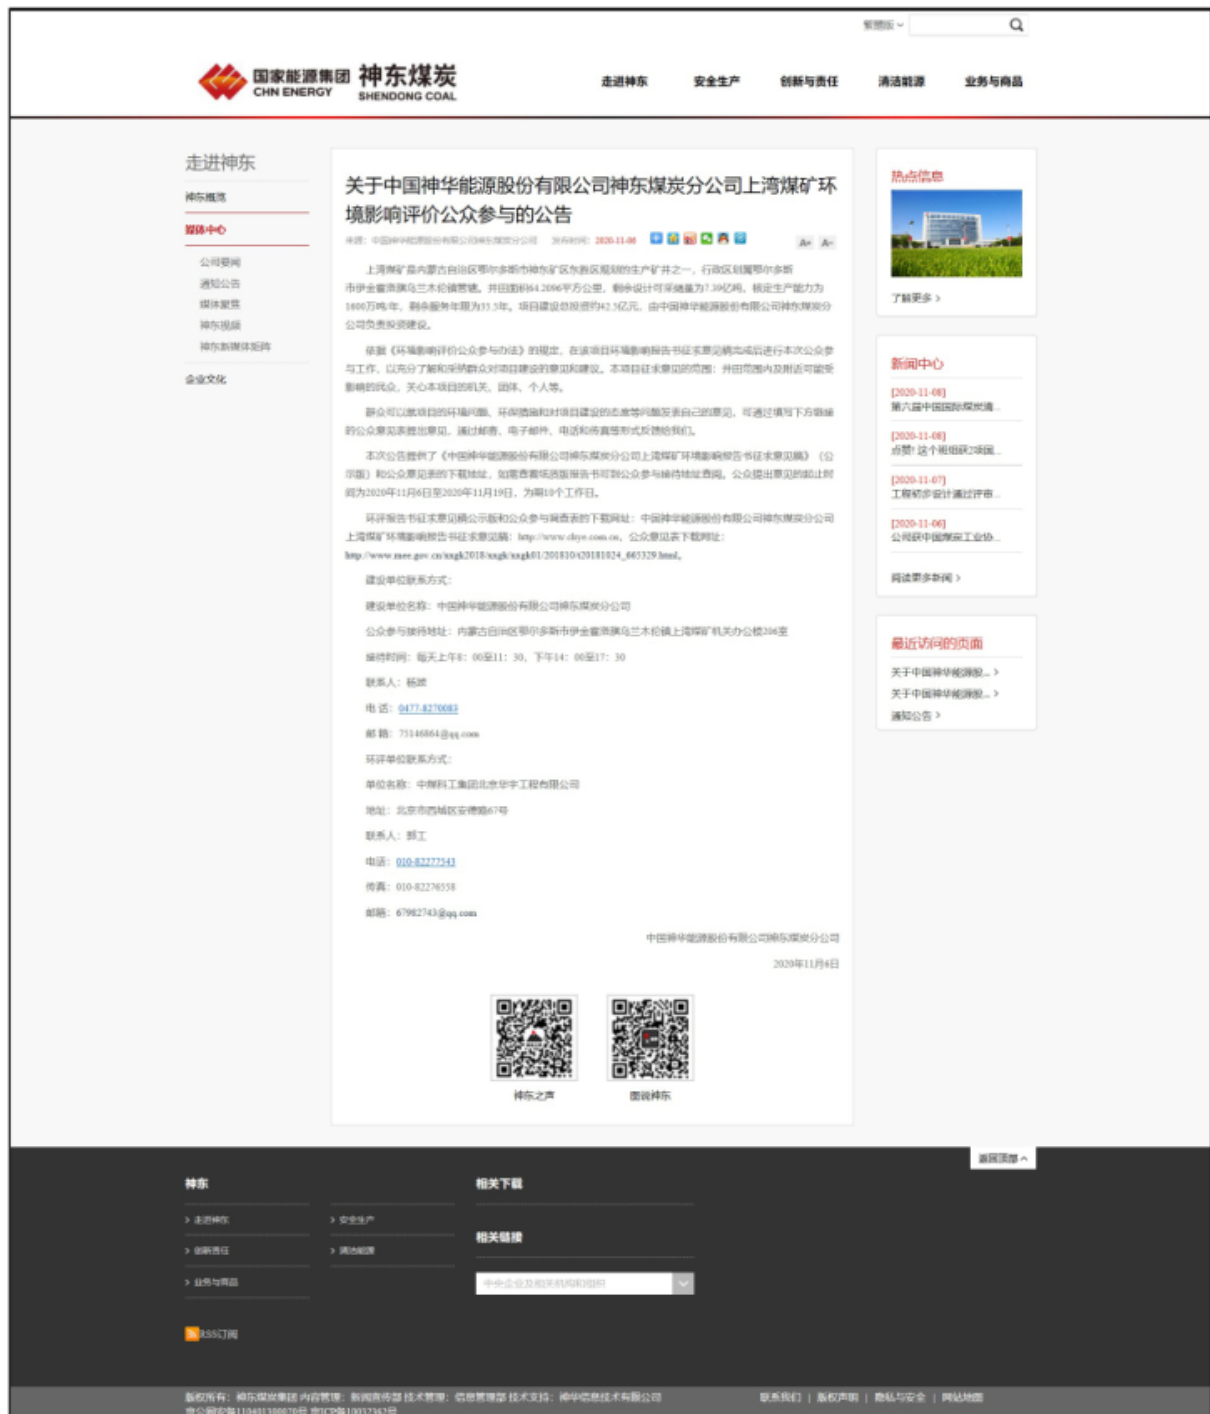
繁體版

国家能源集团 CHN ENERGY 神东煤炭 SHENDONG COAL

走进神东 安全生产 创新与责任 清洁能源 业务与商品

走进神东

神东概况

媒体中心

公司要闻

通知公告

媒体聚焦

神东视频

神东新媒体矩阵

企业文化

关于中国神华能源股份有限公司神东煤炭分公司上湾煤矿环境影响评价公众参与的公告

来源：中国神华能源股份有限公司神东煤炭分公司 发布时间：2020-11-06

A+ A-

上湾煤矿是内蒙古自治区鄂尔多斯市神东矿区东胜区规划的生产矿井之一，行政区划属鄂尔多斯市伊金霍洛旗乌兰木伦镇管辖。井田面积64.2096平方公里，剩余设计可采储量为7.39亿吨，核定生产能力为1600万吨/年，剩余服务年限为33.5年。项目建设总投资约42.3亿元，由中国神华能源股份有限公司神东煤炭分公司负责投资建设。

依据《环境影响评价公众参与办法》的规定，在该项目环境影响报告书征求意见稿完成后进行本次公众参与工作，以充分了解和采纳群众对项目建设的意见和建议。本项目征求意见的范围：井田范围内及附近可能受影响的民众，关心本项目的机关、团体、个人等。

群众可以就项目的环境问题、环保措施和对项目建设的态度等问题发表自己的意见，可通过填写下方链接的公众意见表提出意见，通过邮寄、电子邮件、电话和传真等形式反馈给我们。

本次公告提供了《中国神华能源股份有限公司神东煤炭分公司上湾煤矿环境影响报告书征求意见稿》（公示版）和公众意见表的下载地址，如需查看纸质版报告书可到公众参与接待地址查阅。公众提出意见的起止时间为2020年11月6日至2020年11月19日，为期10个工作日。

环评报告书征求意见稿公示版和公众参与调查表的下载网址：中国神华能源股份有限公司神东煤炭分公司上湾煤矿环境影响报告书征求意见稿：http://www.chye.com.cn，公众意见表下载网址：http://www.mee.gov.cn/xxgk2018/xxgk/xxgk01/201810/t20181024_665329.html。

建设单位联系方式：

建设单位名称：中国神华能源股份有限公司神东煤炭分公司

公众参与接待地址：内蒙古自治区鄂尔多斯市伊金霍洛旗乌兰木伦镇上湾煤矿机关办公楼206室

接待时间：每天上午8：00至11：30，下午14：00至17：30

联系人：杨琰

电话：0477-8270083

邮箱：75146864@qq.com

环评单位联系方式：

单位名称：中煤科工集团北京华宇工程有限公司

地址：北京市西城区安德路67号

联系人：郭工

电话：010-82277543

传真：010-82276558

邮箱：67982743@qq.com

中国神华能源股份有限公司神东煤炭分公司

2020年11月6日

神东之声 图说神东

热点信息

了解更多 >

新闻中心

[2020-11-08] 第六届中国国际煤炭清...

[2020-11-08] 点赞！这个班组获2项国...

[2020-11-07] 工程初步设计通过评审...

[2020-11-06] 公司获中国煤炭工业协...

阅读更多新闻 >

最近访问的页面

关于中国神华能源股...>

关于中国神华能源股...>

通知公告 >

返回顶部

神东

> 走进神东 > 安全生产

> 创新责任 > 清洁能源

> 业务与商品

相关下载

相关链接

中央企业及相关机构和组织

RSS订阅

版权所有：神东煤炭集团 内容管理：新闻宣传部 技术管理：信息管理部 技术支持：神华信息技术有限公司

联系我们 | 版权声明 | 隐私与安全 | 网站地图

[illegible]